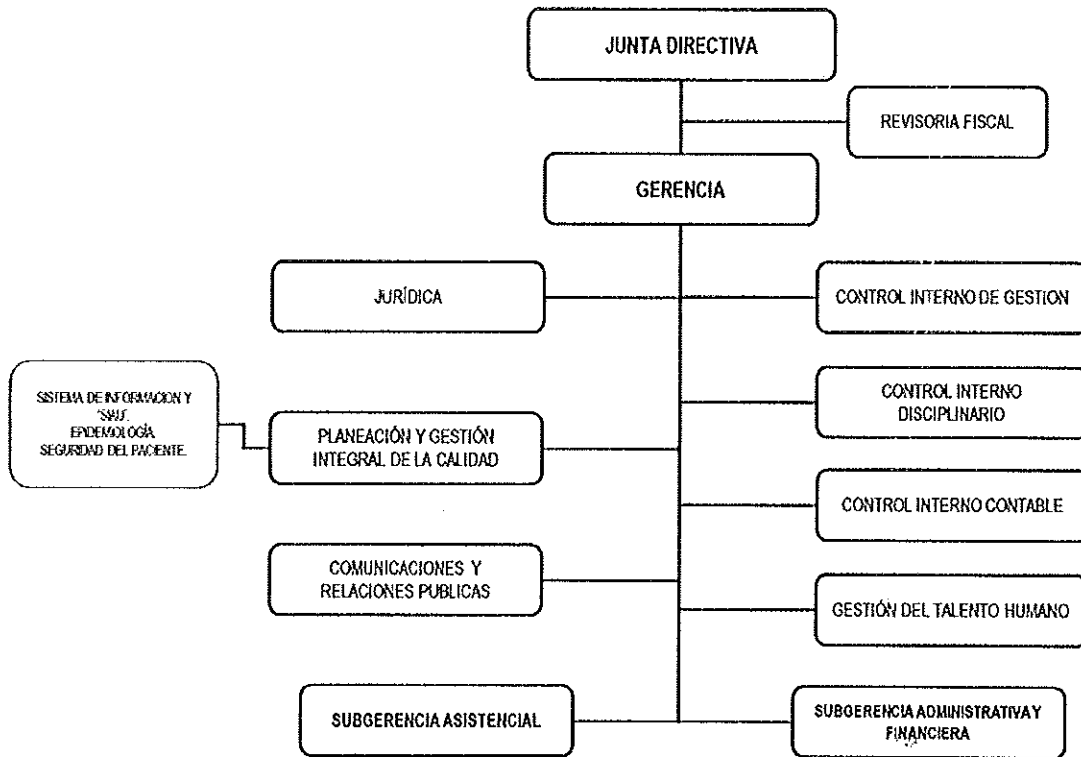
JUNTA DIRECTIVA

REVISORIA FISCAL

GERENCIA

JURÍDICA

CONTROL INTERNO DE GESTION

SISTEMA DE INFORMACION Y "SIAU". EPIDEMOLOGÍA. SEGURIDAD DEL PACIENTE.

PLANEACIÓN Y GESTIÓN INTEGRAL DE LA CALIDAD

CONTROL INTERNO DISCIPLINARIO

CONTROL INTERNO CONTABLE

COMUNICACIONES Y RELACIONES PUBLICAS

GESTIÓN DEL TALENTO HUMANO

SUBGERENCIA ASISTENCIAL

SUBGERENCIA ADMINISTRATIVA Y FINANCIERA